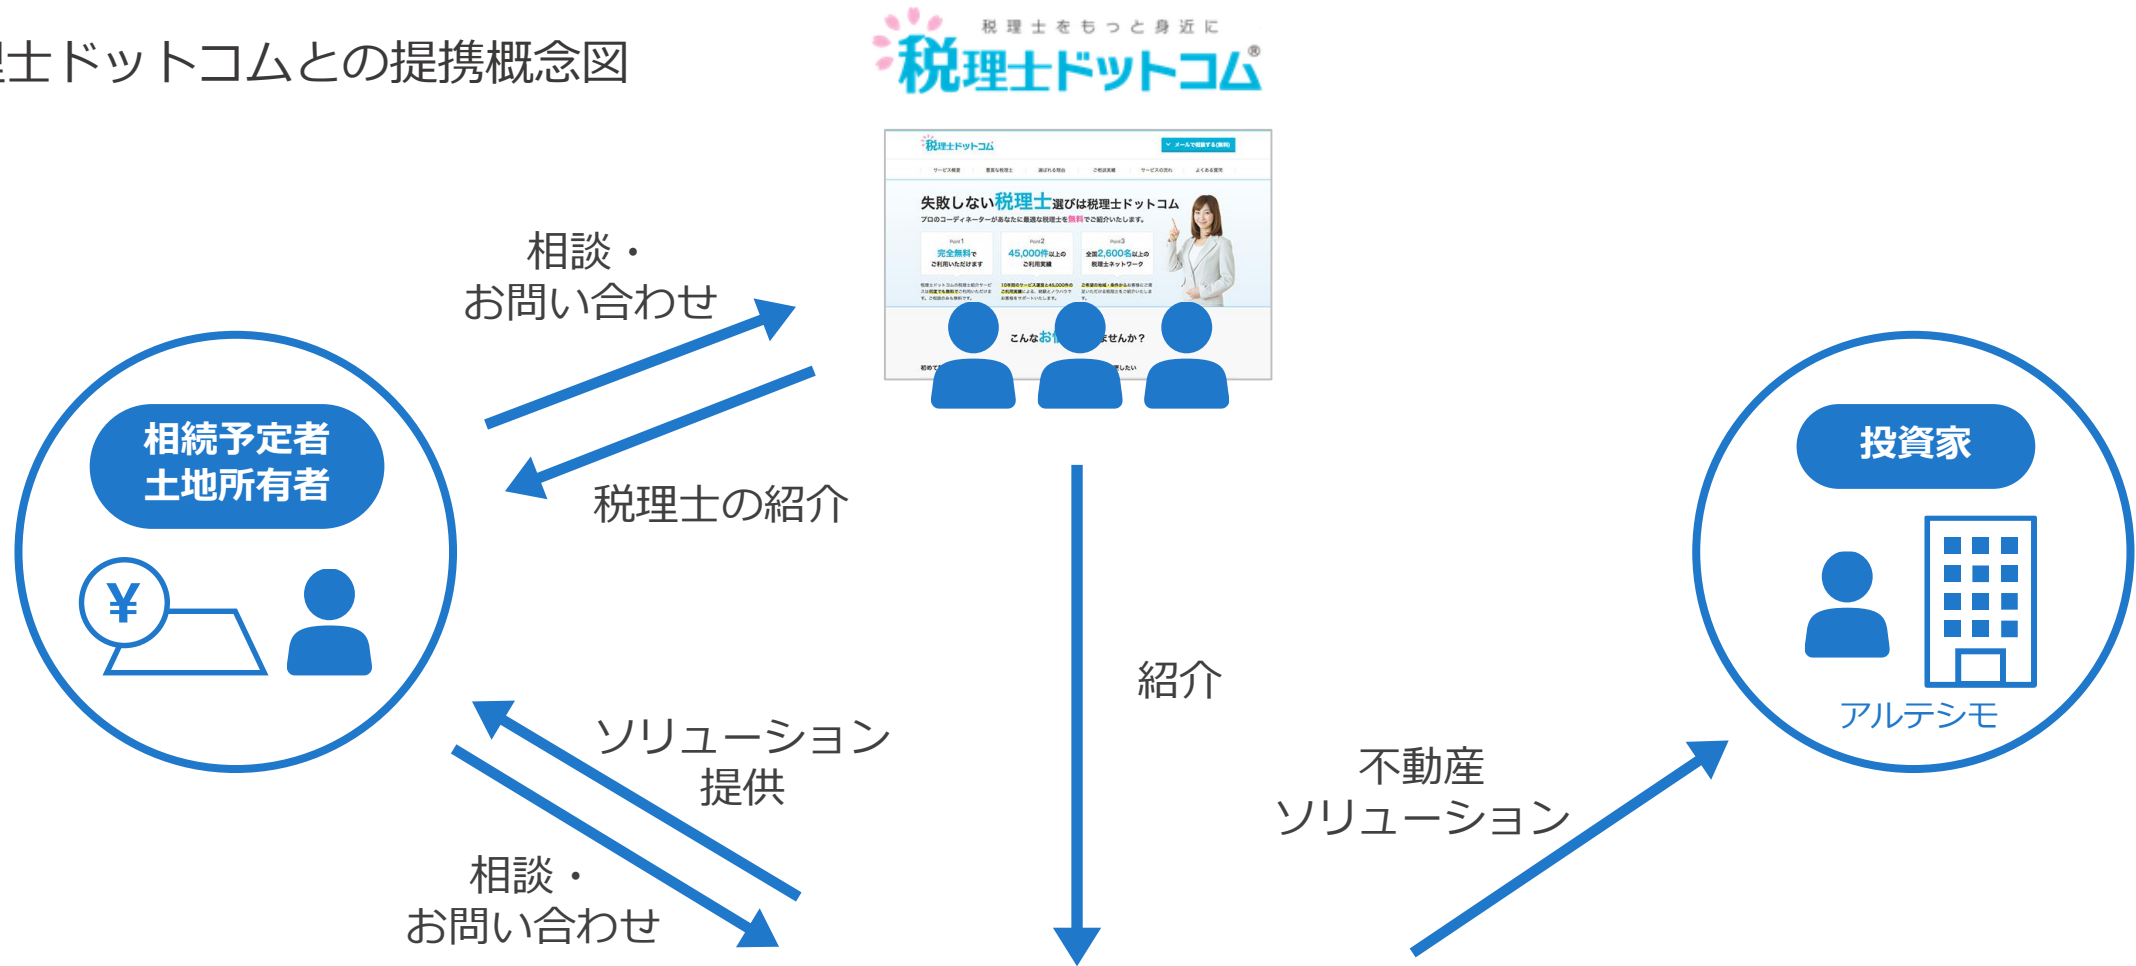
理士ドットコムとの提携概念図

税理士をもっと身近に
税理士ドットコム®

税理士ドットコム
失敗しない税理士選びは税理士ドットコム
完全無料で
45,000件以上の
全国2,600名以上の
税理士ネットワーク
こんなお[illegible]ませんか？

相談・
お問い合わせ

税理士の紹介

相続予定者
土地所有者

¥

紹介

投資家

アルテシモ

ソリューション
提供

相談・
お問い合わせ

不動産
ソリューション